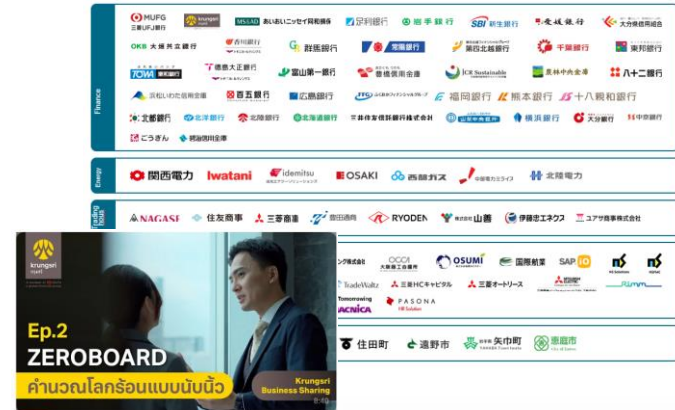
Finance

MUFG
三菱UFJ銀行
krungsri
あいおいニッセイ同和損保
足利銀行
岩手銀行
SBI新生銀行
愛媛銀行
大分県信用組合
OKB 大垣共立銀行
香川銀行
群馬銀行
常陽銀行
第四北越銀行
千葉銀行
東邦銀行
TOWA 東和銀行
徳島大正銀行
富山第一銀行
豊橋信用金庫
JCR Sustainable
農林中央金庫
八十二銀行
浜松いわた信用金庫
百五銀行
広島銀行
福岡銀行
熊本銀行
十八親和銀行
北都銀行
北洋銀行
北陸銀行
北海道銀行
三井住友信託銀行株式会社
横浜銀行
大分銀行
中京銀行
ごうぎん
郡山信用金庫

Energy

関西電力
Iwatani
idemitsu
OSAKI
西部ガス
北陸電力

Trading Food

NAGASE
住友商事
三菱商事
豊田通商
RYODEN
山善
伊藤忠エネクス
ユアサ商事株式会社

krungsri
Ep.2
ZEROBOARD
คำนวณโลกร้อนแบบนับนิ้ว
Krungsri Business Sharing

大阪府工業協会
OSUMI
国際航業
SAP
TradeWaltz
三菱HCキャピタル
三菱オートリース
Tomorrowing
ACNICA
PASONA
住田町
遠野市
矢巾町
恵庭市